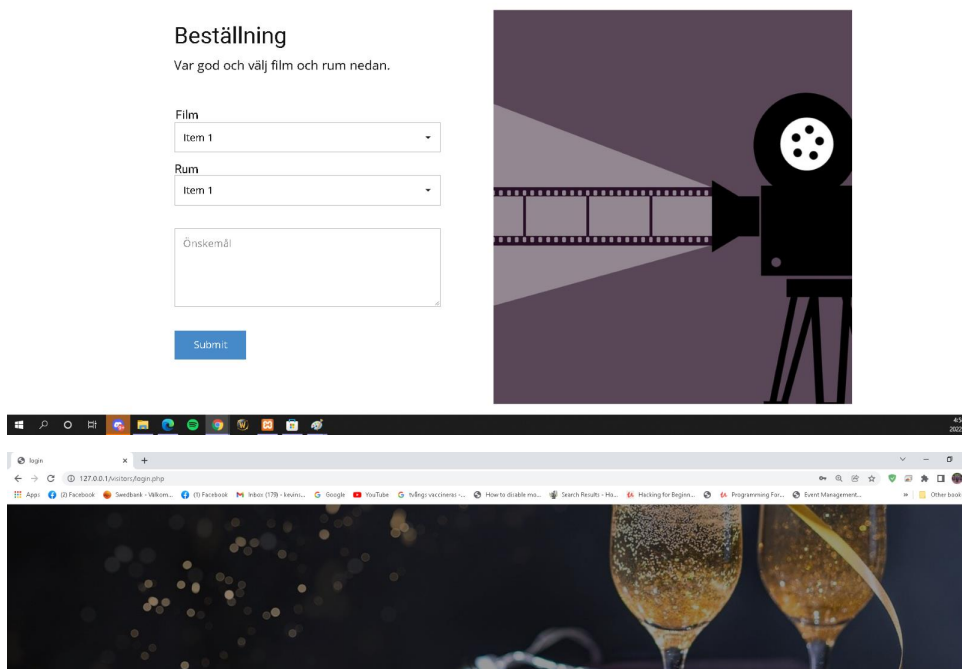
Beställning

Var god och välj film och rum nedan.

Film

Item 1

Rum

Item 1

Önskemål

Submit

login

127.0.0.1/visitors/login.php

Apps (2) Facebook Swedbank - Välkom... (1) Facebook Inbox (179) - kevin... Google YouTube tvångs vaccineras -... How to disable mo... Search Results - Ho... Hacking for Beginn... Programming For... Event Management... Other book